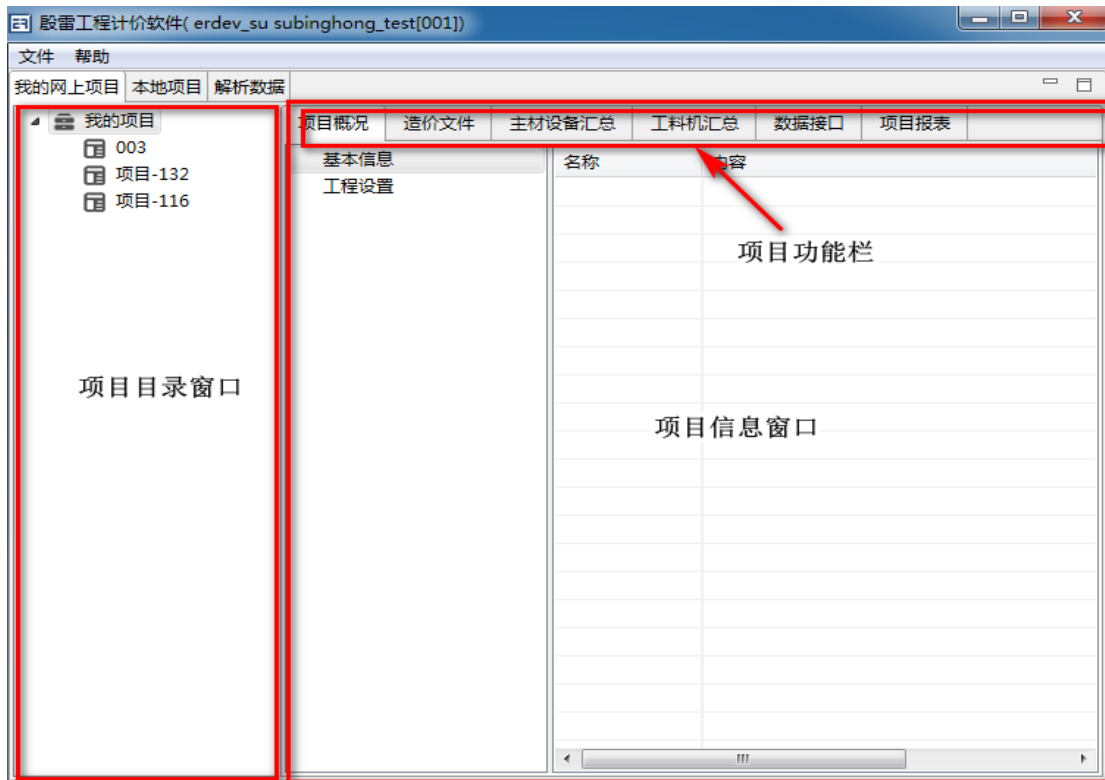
殷雷工程计价软件( erdev_su subinghong_test[001])

文件 帮助

我的网上项目 本地项目 解析数据

我的项目
003
项目-132
项目-116

项目目录窗口

项目概况 造价文件 主材设备汇总 工料机汇总 数据接口 项目报表

基本信息
工程设置

| 名称 | 内容 |
|---|---|

项目功能栏

项目信息窗口